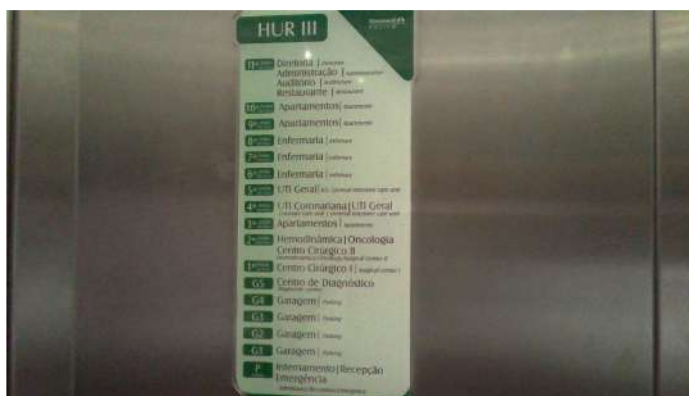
HUR III

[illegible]

11º Diretoria | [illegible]
Administração | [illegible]
Auditório | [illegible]
Restaurante | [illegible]

10º Apartamentos | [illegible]

9º Apartamentos | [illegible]

8º Enfermaria | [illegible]

7º Enfermaria | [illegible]

6º Enfermaria | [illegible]

5º UTI Geral | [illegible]

4º UTI Coronariana | UTI Geral
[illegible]

3º Apartamentos | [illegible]

2º Hemodinâmica | Oncologia
Centro Cirúrgico II
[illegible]

1º Centro Cirúrgico I | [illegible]

G5 Centro de Diagnóstico
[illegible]

G4 Garagem | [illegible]

G3 Garagem | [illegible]

G2 Garagem | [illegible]

G1 Garagem | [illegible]

T Internamento | Recepção
Emergência
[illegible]